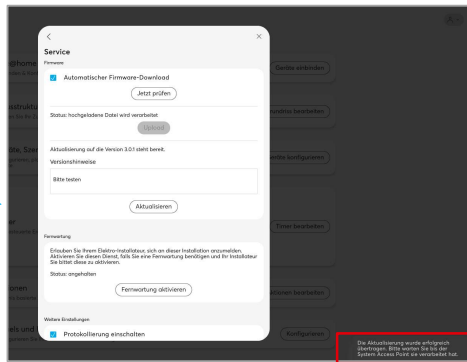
<
×
Service
Firmware
Automatischer Firmware-Download
Jetzt prüfen
Status: hochgeladene Datei wird verarbeitet
Upload
Aktualisierung auf die Version 3.0.1 steht bereit.
Versionshinweise
Bitte testen
Aktualisieren
Fernwartung
Erlauben Sie Ihrem Elektro-Installateur, sich an dieser Installation anzumelden. Aktivieren Sie diesen Dienst, falls Sie eine Fernwartung benötigen und Ihr Installateur Sie bittet diese zu aktivieren.
Status: angehalten
Fernwartung aktivieren
Weitere Einstellungen
Protokollierung einschalten
@home
Geräte einbinden
truktu
nstruktur bearbeiten
ite, Sze
Geräte konfigurieren
er
Timer bearbeiten
nen
ktionen bearbeiten
eis und
Konfigurieren
Die Aktualisierung wurde erfolgreich übertragen. Bitte warten Sie bis der System Access Point sie verarbeitet hat.